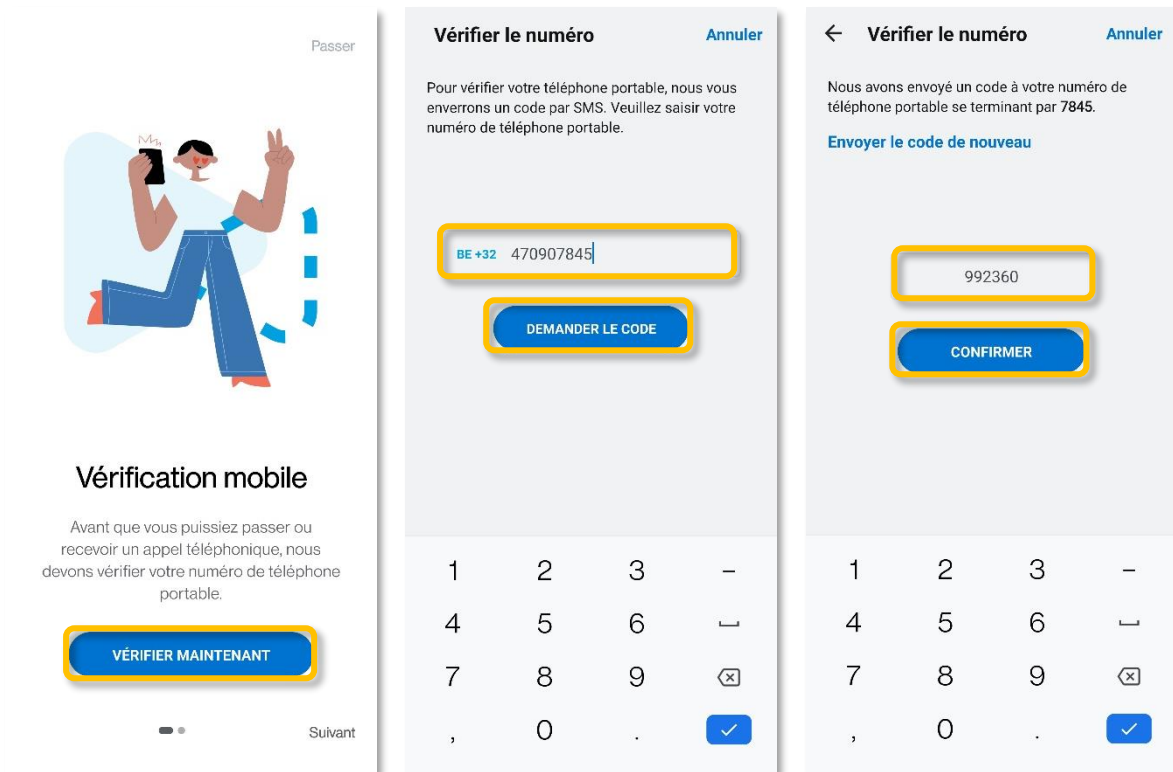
Passer

Vérification mobile

Avant que vous puissiez passer ou recevoir un appel téléphonique, nous devons vérifier votre numéro de téléphone portable.

VÉRIFIER MAINTENANT

Suivant

Vérifier le numéro

Annuler

Pour vérifier votre téléphone portable, nous vous enverrons un code par SMS. Veuillez saisir votre numéro de téléphone portable.

BE +32 470907845

DEMANDER LE CODE

1 2 3 –
4 5 6 ␣
7 8 9
, 0 .

Vérifier le numéro

Annuler

Nous avons envoyé un code à votre numéro de téléphone portable se terminant par 7845.

Envoyer le code de nouveau

992360

CONFIRMER

1 2 3 –
4 5 6 ␣
7 8 9
, 0 .